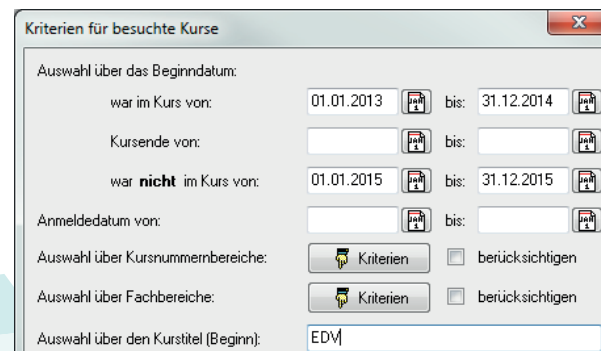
Kriterien für besuchte Kurse

Auswahl über das Beginndatum:

war im Kurs von: 01.01.2013 bis: 31.12.2014

Kursende von: bis:

war **nicht** im Kurs von: 01.01.2015 bis: 31.12.2015

Anmeldedatum von: bis:

Auswahl über Kursnummernbereiche: Kriterien berücksichtigen

Auswahl über Fachbereiche: Kriterien berücksichtigen

Auswahl über den Kurstitel (Beginn): EDV